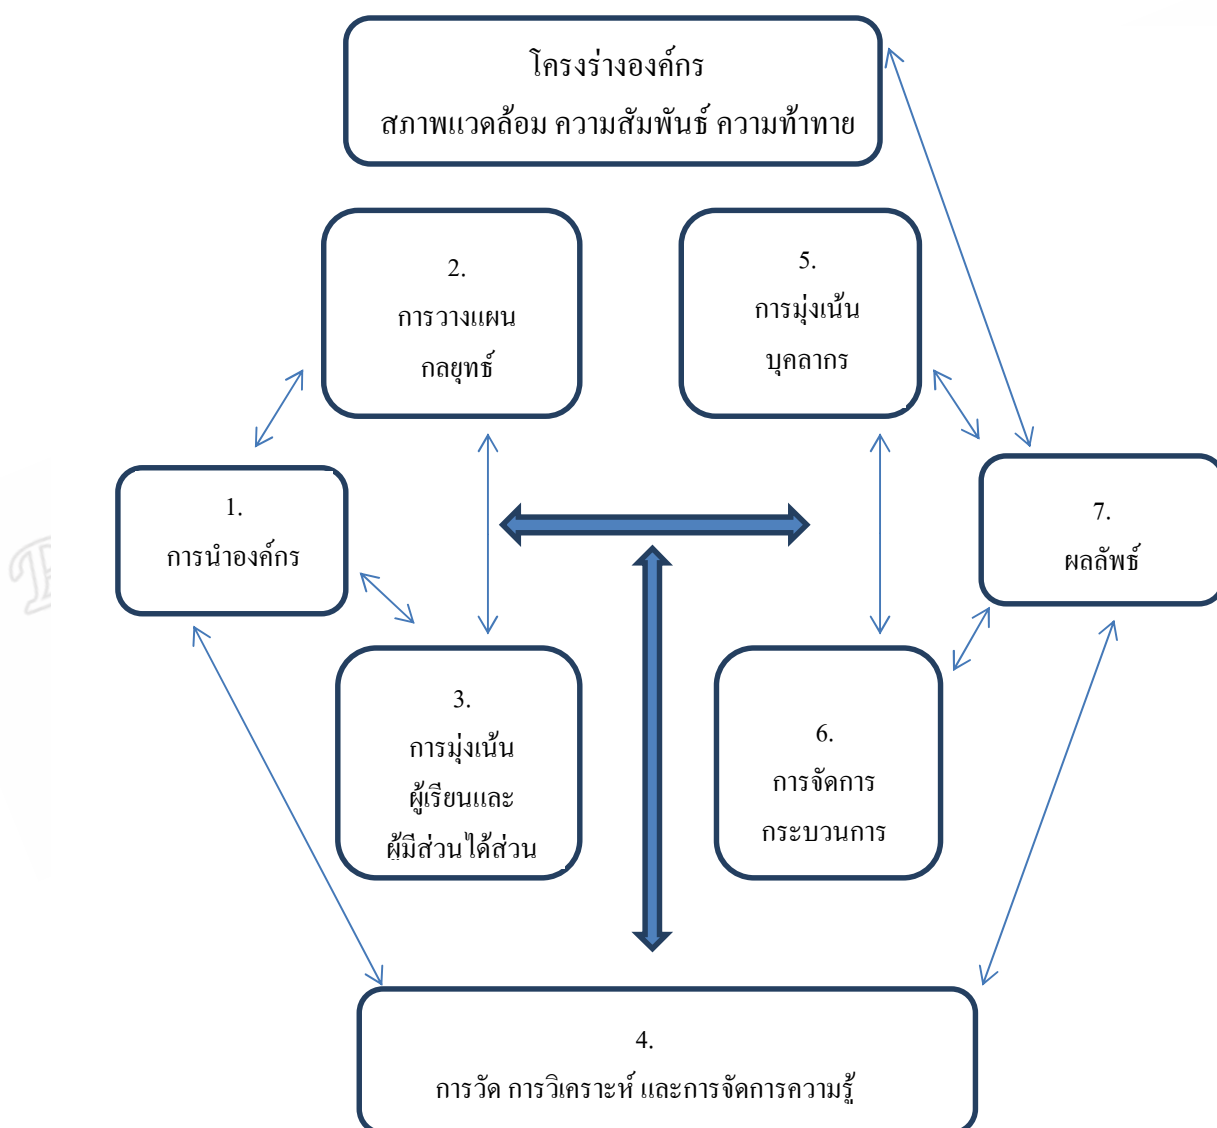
โครงร่างองค์กร
สภาพแวดล้อม ความสัมพันธ์ ความท้าทาย

2.
การวางแผน
กลยุทธ์

5.
การมุ่งเน้น
บุคลากร

1.
การนำองค์กร

7.
ผลลัพธ์

3.
การมุ่งเน้น
ผู้เรียนและ
ผู้มีส่วนได้ส่วน

6.
การจัดการ
กระบวนการ

4.
การวัด การวิเคราะห์ และการจัดการความรู้